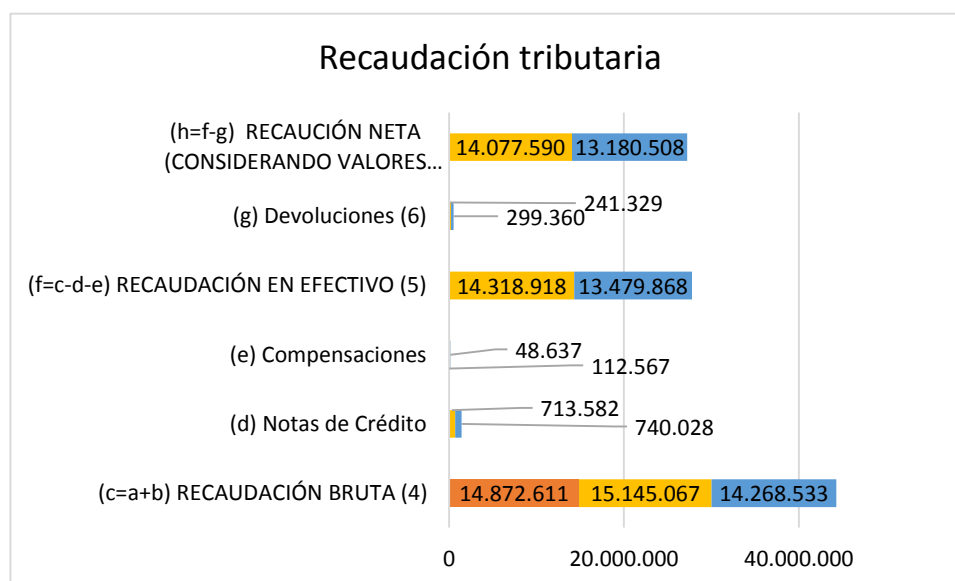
Recaudación tributaria

(h=f-g) RECAUCIÓN NETA (CONSIDERANDO VALORES...
14.077.590
13.180.508

(g) Devoluciones (6)
241.329
299.360

(f=c-d-e) RECAUDACIÓN EN EFECTIVO (5)
14.318.918
13.479.868

(e) Compensaciones
48.637
112.567

(d) Notas de Crédito
713.582
740.028

(c=a+b) RECAUDACIÓN BRUTA (4)
14.872.611
15.145.067
14.268.533

0
20.000.000
40.000.000